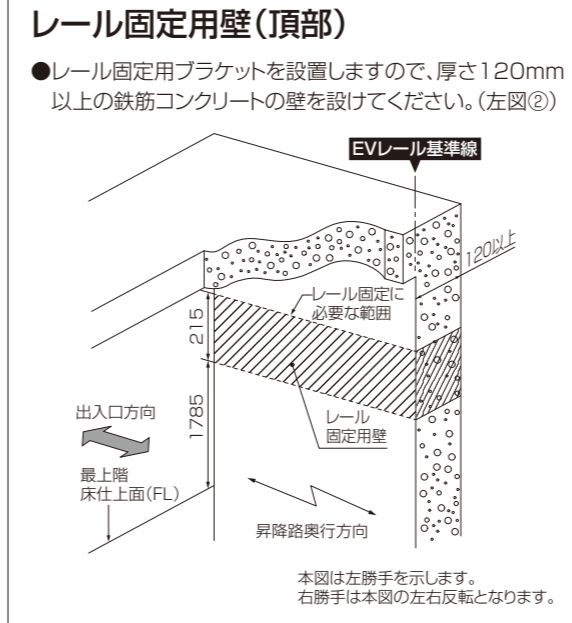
レール固定用壁(頂部)

●レール固定用ブラケットを設置しますので、厚さ120mm以上の鉄筋コンクリートの壁を設けてください。(左図②)

EVレール基準線

120以上

215

レール固定に必要な範囲

1785

出入口方向

レール固定用壁

最上階床仕上面(FL)

昇降路奥行方向

本図は左勝手を示します。
右勝手は本図の左右反転となります。